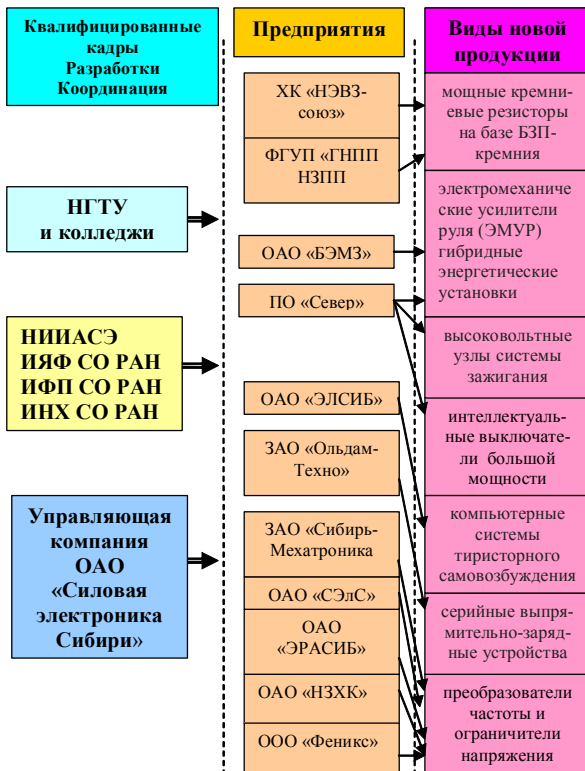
Квалифицированные кадры
Разработки
Координация

НГТУ
и колледжи

НИИАСЭ
ИЯФ СО РАН
ИФП СО РАН
ИНХ СО РАН

Управляющая компания ОАО «Силовая электроника Сибири»

Предприятия

ХК «НЭВЗ-союз»

ФГУП «ГНПП НЗПП

ОАО «БЭМЗ»

ПО «Север»

ОАО «ЭЛСИБ»

ЗАО «Ольдам-Техно»

ЗАО «Сибирь-Мехатроника

ОАО «СЭлС»

ОАО «ЭРАСИБ»

ОАО «НЗХК»

ООО «Феникс»

Виды новой продукции

мощные кремниевые резисторы на базе БЗП-кремния

электромеханические усилители руля (ЭМУР) гибридные энергетические установки

высоковольтные узлы системы зажигания

интеллектуальные выключатели большой мощности

компьютерные системы тиристорного самовозбуждения

серийные выпрямительно-зарядные устройства

преобразователи частоты и ограничители напряжения